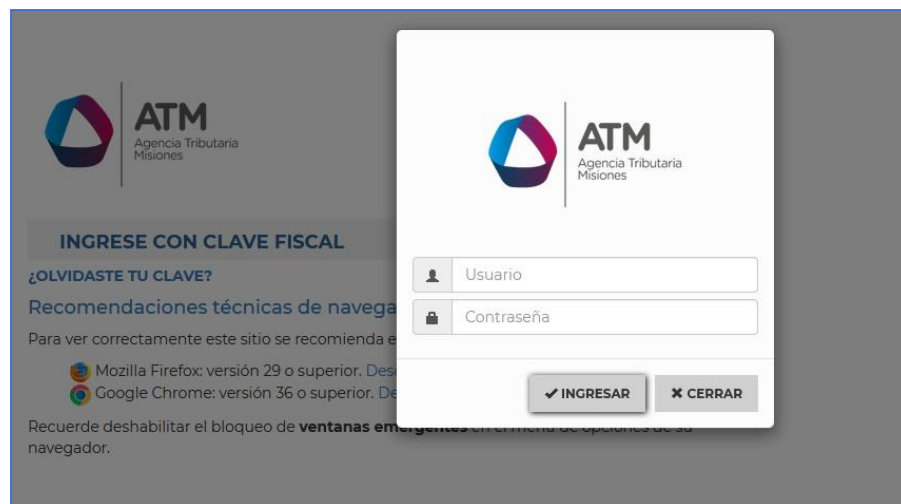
ATM
Agencia Tributaria Misiones

INGRESE CON CLAVE FISCAL

¿OLVIDASTE TU CLAVE?

Recomendaciones técnicas de navega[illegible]

Para ver correctamente este sitio se recomienda e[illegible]

Mozilla Firefox: versión 29 o superior. Des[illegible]
Google Chrome: versión 36 o superior. De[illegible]

Recuerde deshabilitar el bloqueo de **ventanas eme**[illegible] navegador.

ATM
Agencia Tributaria Misiones

Usuario

Contraseña

✔ INGRESAR

✖ CERRAR